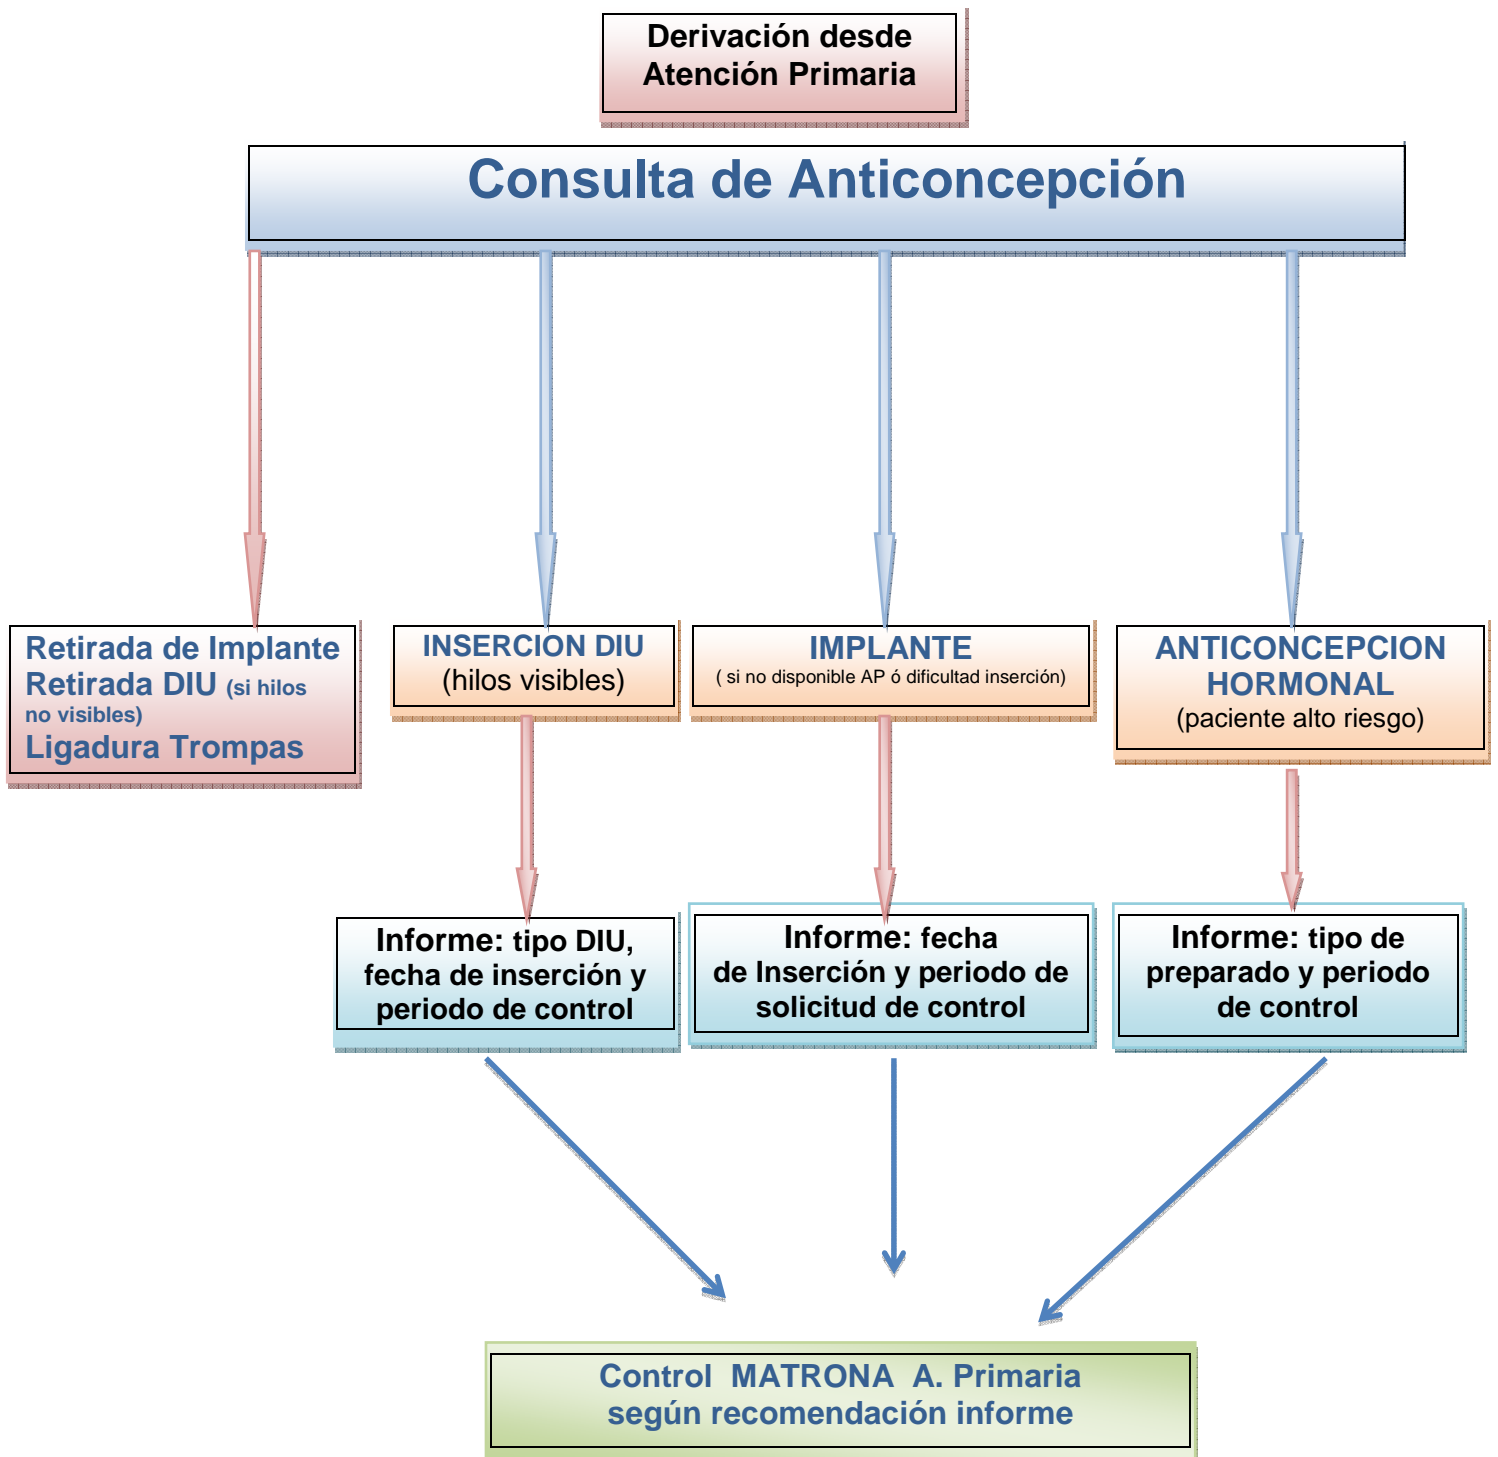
Derivación desde Atención Primaria

Consulta de Anticoncepción

Retirada de Implante
Retirada DIU (si hilos no visibles)
Ligadura Trompas

INSERCION DIU
(hilos visibles)

IMPLANTE
( si no disponible AP ó dificultad inserción)

ANTICONCEPCION HORMONAL
(paciente alto riesgo)

Informe: tipo DIU, fecha de inserción y periodo de control

Informe: fecha de Inserción y periodo de solicitud de control

Informe: tipo de preparado y periodo de control

Control MATRONA A. Primaria
según recomendación informe